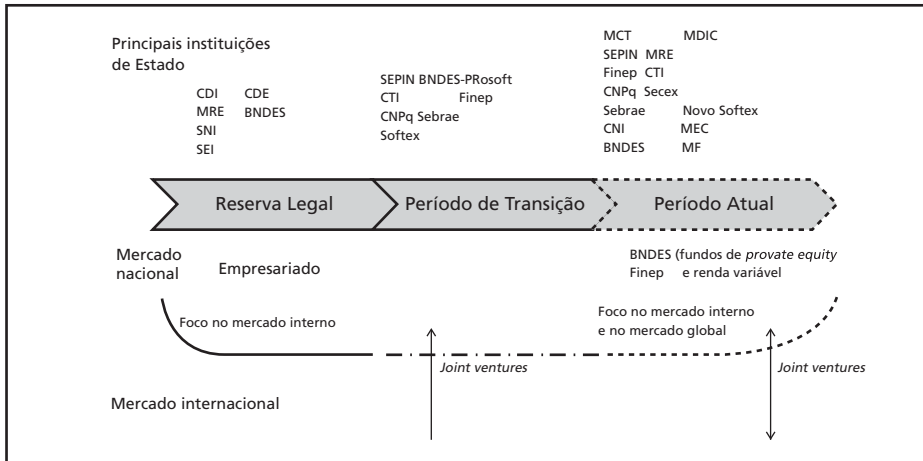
Principais instituições de Estado

CDI CDE
MRE BNDES
SNI
SEI

SEPIN BNDES-PRosoft
CTI Finep
CNPq Sebrae
Softex

MCT MDIC
SEPIN MRE
Finep CTI
CNPq Secex
Sebrae Novo Softex
CNI MEC
BNDES MF

Reserva Legal

Período de Transição

Período Atual

Mercado nacional

Empresariado

BNDES (fundos de *provate equity*
Finep e renda variável

Foco no mercado interno

Foco no mercado interno e no mercado global

*Joint ventures*

*Joint ventures*

Mercado internacional